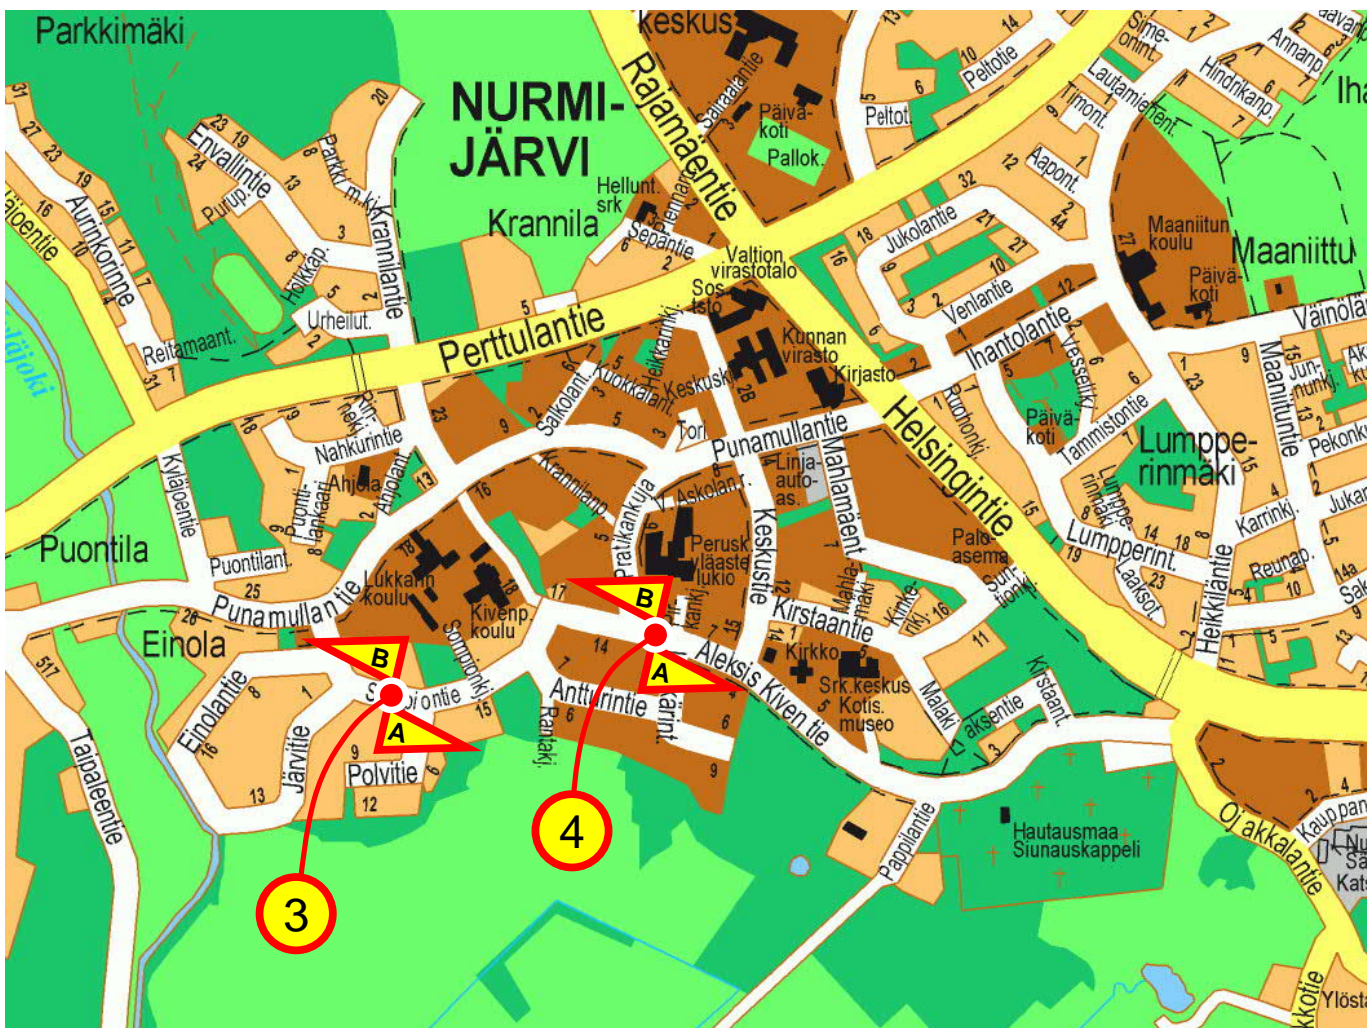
Parkkimäki
NURMI-
JÄRVI
Keskus
Rajamäentie
Sairaalantie
Päivä-
koti
Pallok.
Peltot.
Peltotie
Sime-
onint.
Annanp.
Hindrikanp.
Lautamiehent.
Timont.
Aapont.
Iha
Maaniitun
koulu
Maaniittu
Päivä-
koti
Vainola
Envallintie
Purup.
Parkki m.k.
Krannilantie
Krannila
Hellunt.
srk
Plenilant.
Sepäntie
Valtion
virastotalo
Sos.
toim.
Kunnan
virasto
Kirjasto
Jukolantie
Venlantie
Ihantolantie
Vesseltie
Aurinkorinne
Holkkap.
Urheilut.
Reitamaant.
Perttulantie
Salkolant.
Kuokkalant.
Heikkankanj.
Keskusk.
Tori
Punamullantie
Linja-
auto-
as.
Mahlamäent.
Helsingintie
Ruohonkj.
Päivä-
koti
Tammistontie
Lumppe-
rinmäki
Maaniituntie
Jun-
nunkj.
Pekonk.
Nahkurintie
Ahjola
Ahjolant.
Kylänojantie
Puontila
Puonti-
lankaari
Puontilant.
Krannilanp.
Askolant.
Pratikankuja
Perusk.
yläaste
lukio
Keskustie
Palo-
asema
Sun-
tionk.
Lumpperint.
Lumppe-
rinnk.
Laaksot.
Heikkiläntie
Karrinp.
Reunap.
Jukar
Punamullantie
Lukkarin
koulu
Kivenp.
koulu
Sonnintonkj.
Kirstaantie
Mahla-
mäki
Kirkko-
rinne
Kirkko
Srk.keskus
Kotis.
museo
Malaki
Kirstaant.
Einola
Einolantie
Järvitie
Polvitie
Sinipiontie
Antturintie
Rantak.
Kärint.
Aleksis Kiven tie
aksentie
Taipaleentie
Hautausmaa
Siunauskappeli
Pappilantie
Ojakkalantie
Kauppan
Ylöstä
Kats
A
B
A
B
3
4